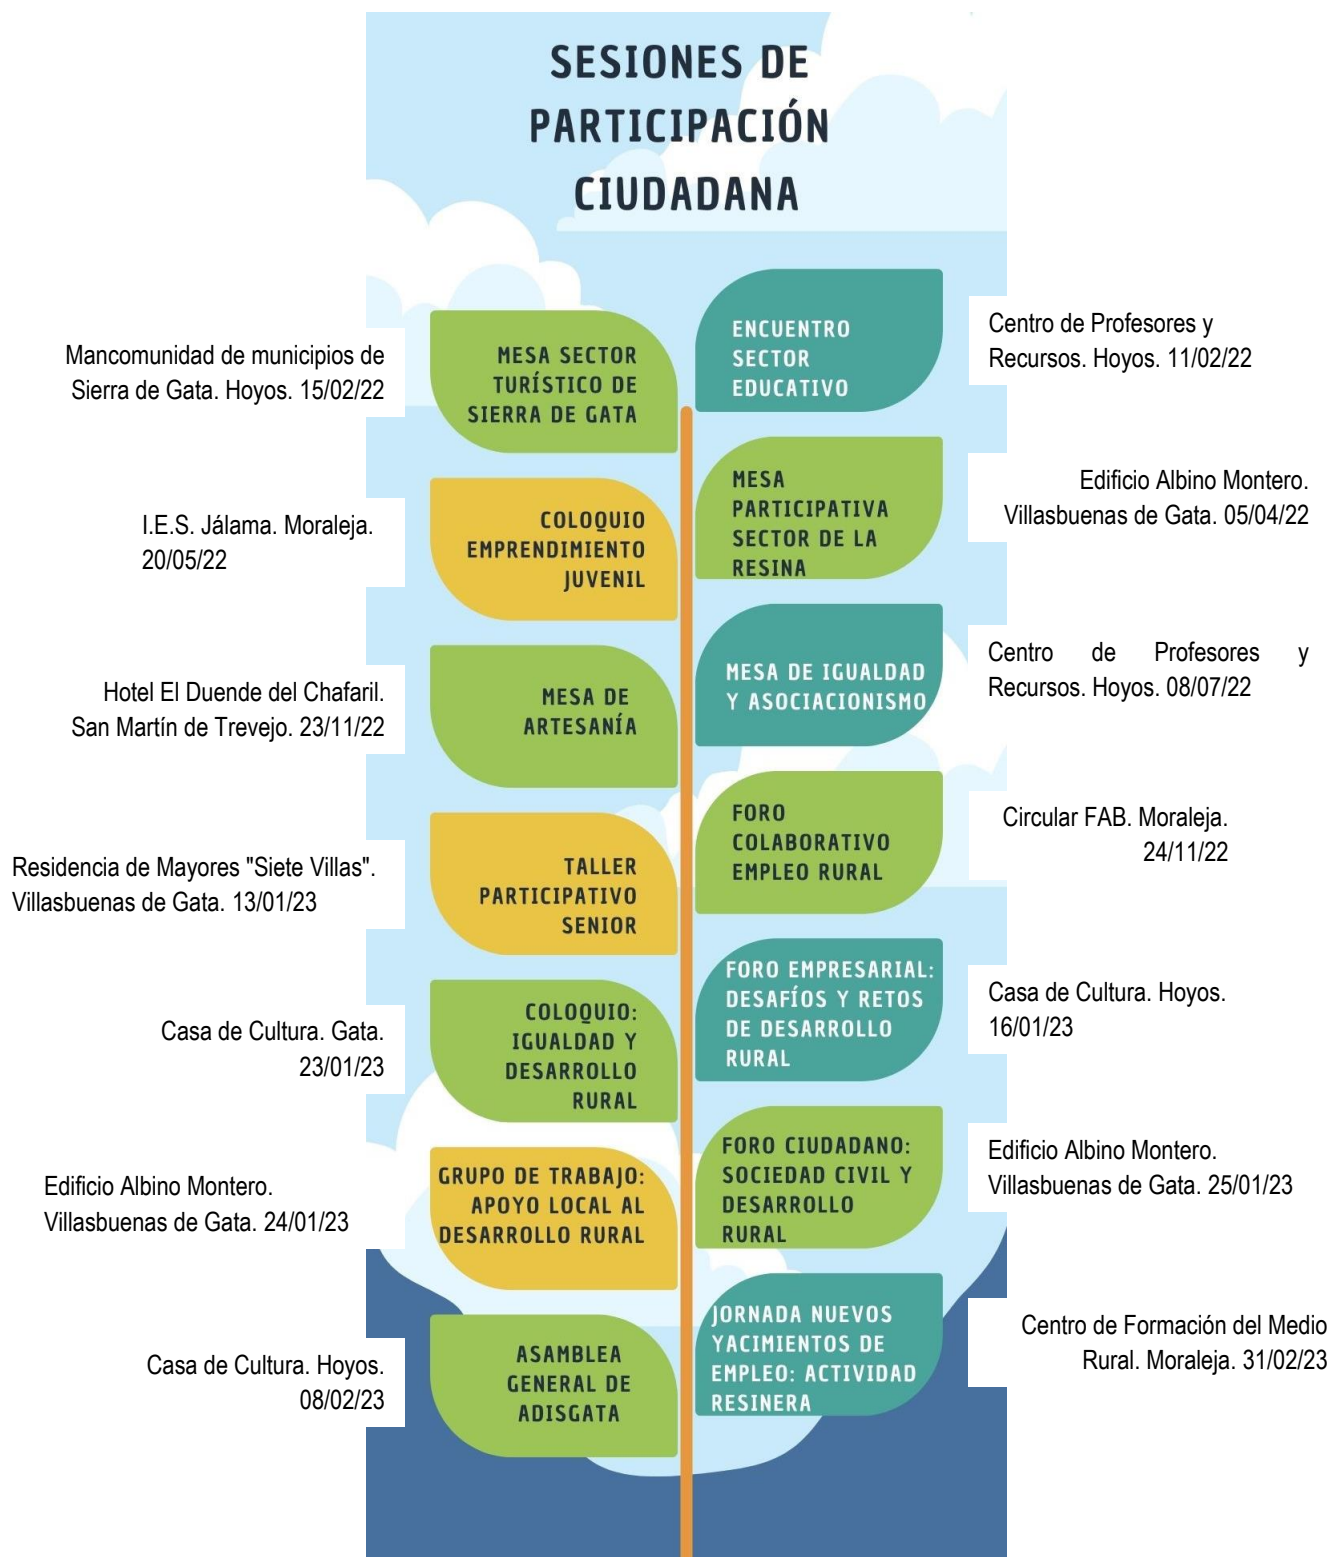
SESIONES DE PARTICIPACIÓN CIUDADANA

Centro de Profesores y Recursos. Hoyos. 11/02/22

ENCUENTRO SECTOR EDUCATIVO

Mancomunidad de municipios de Sierra de Gata. Hoyos. 15/02/22

MESA SECTOR TURÍSTICO DE SIERRA DE GATA

Edificio Albino Montero. Villasbuenas de Gata. 05/04/22

MESA PARTICIPATIVA SECTOR DE LA RESINA

I.E.S. Jálama. Moraleja. 20/05/22

COLOQUIO EMPRENDIMIENTO JUVENIL

Centro de Profesores y Recursos. Hoyos. 08/07/22

MESA DE IGUALDAD Y ASOCIACIONISMO

Hotel El Duende del Chafaril. San Martín de Trevejo. 23/11/22

MESA DE ARTESANÍA

Circular FAB. Moraleja. 24/11/22

FORO COLABORATIVO EMPLEO RURAL

Residencia de Mayores "Siete Villas". Villasbuenas de Gata. 13/01/23

TALLER PARTICIPATIVO SENIOR

Casa de Cultura. Hoyos. 16/01/23

FORO EMPRESARIAL: DESAFÍOS Y RETOS DE DESARROLLO RURAL

Casa de Cultura. Gata. 23/01/23

COLOQUIO: IGUALDAD Y DESARROLLO RURAL

Edificio Albino Montero. Villasbuenas de Gata. 25/01/23

FORO CIUDADANO: SOCIEDAD CIVIL Y DESARROLLO RURAL

Edificio Albino Montero. Villasbuenas de Gata. 24/01/23

GRUPO DE TRABAJO: APOYO LOCAL AL DESARROLLO RURAL

Centro de Formación del Medio Rural. Moraleja. 31/02/23

JORNADA NUEVOS YACIMIENTOS DE EMPLEO: ACTIVIDAD RESINERA

Casa de Cultura. Hoyos. 08/02/23

ASAMBLEA GENERAL DE ADISGATA